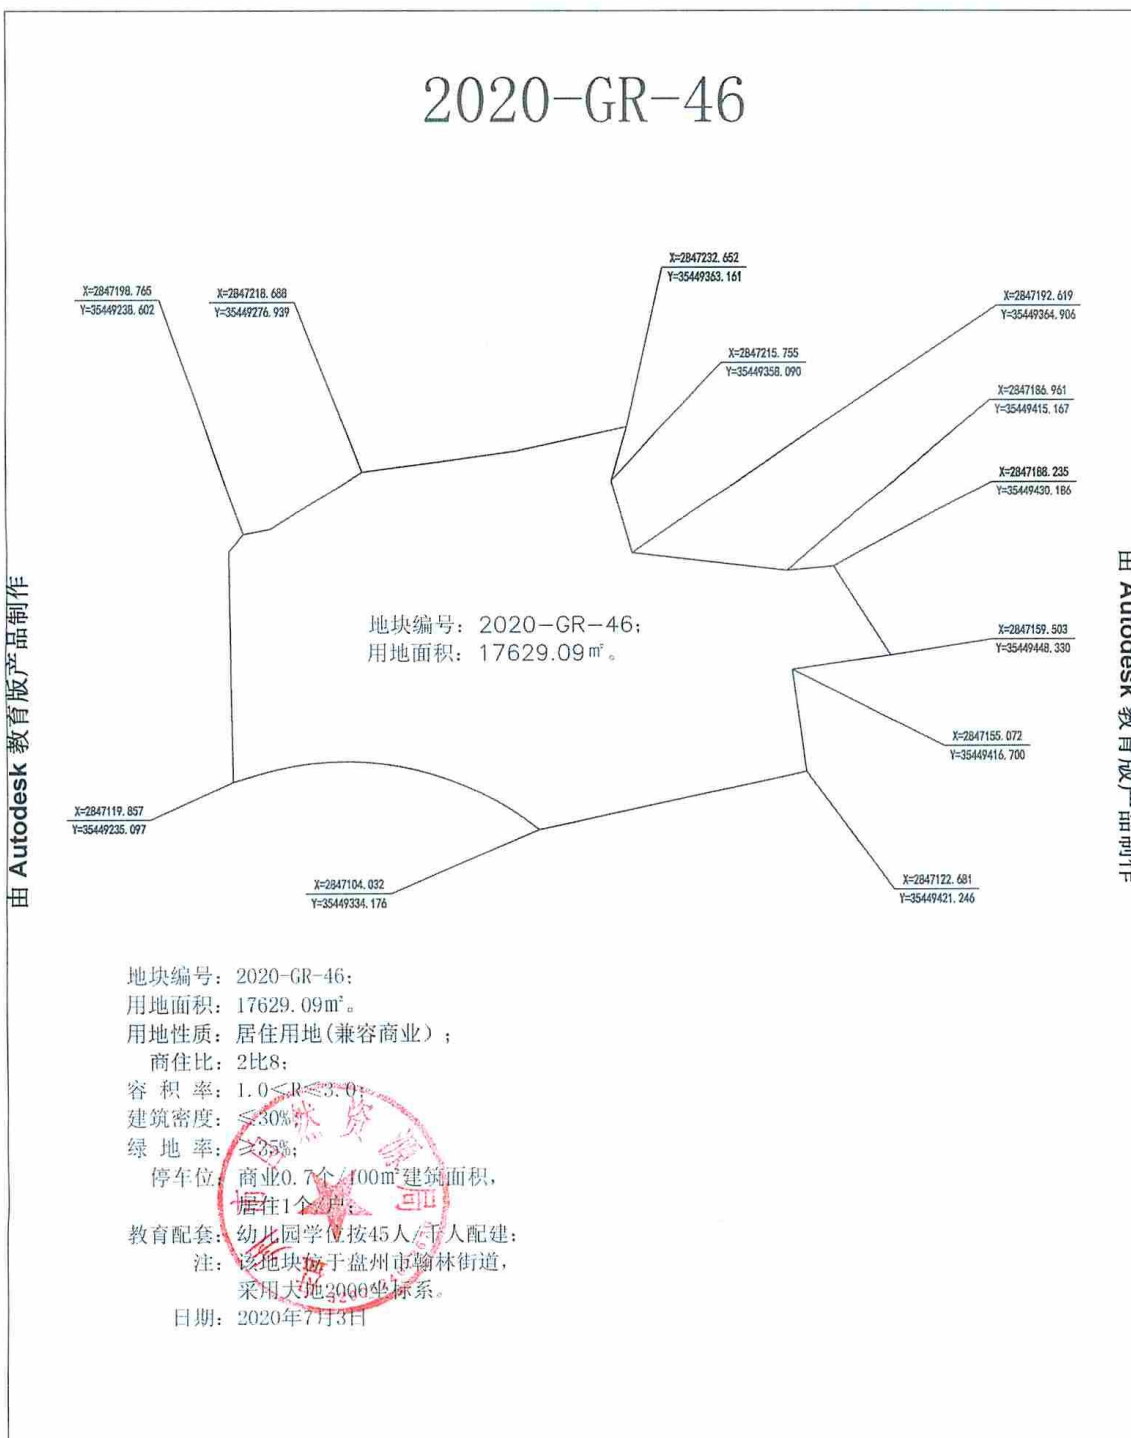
2020-GR-46

X=2847198.765
Y=35449238.602

X=2847218.688
Y=35449276.939

X=2847232.652
Y=35449363.161

X=2847192.619
Y=35449364.906

X=2847215.755
Y=35449358.090

X=2847186.961
Y=35449415.167

X=2847188.235
Y=35449430.186

地块编号：2020-GR-46；
用地面积：17629.09㎡。

X=2847159.503
Y=35449448.330

X=2847155.072
Y=35449416.700

X=2847119.857
Y=35449235.097

X=2847104.032
Y=35449334.176

X=2847122.681
Y=35449421.246

由 Autodesk 教育版产品制作

由 Autodesk 教育版产品制作

地块编号：2020-GR-46；
用地面积：17629.09㎡。
用地性质：居住用地（兼容商业）；
商住比：2比8；
容 积 率：$1.0<R\leq3.0$；
建筑密度：$\leq30\%$；
绿 地 率：$\geq35\%$；
停车位：商业0.7个/100㎡建筑面积，
居住1个/户；
教育配套：幼儿园学位按45人/千人配建；
注：该地块位于盘州市翰林街道，
采用大地2000坐标系。
日期：2020年7月3日

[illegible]自然资源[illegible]